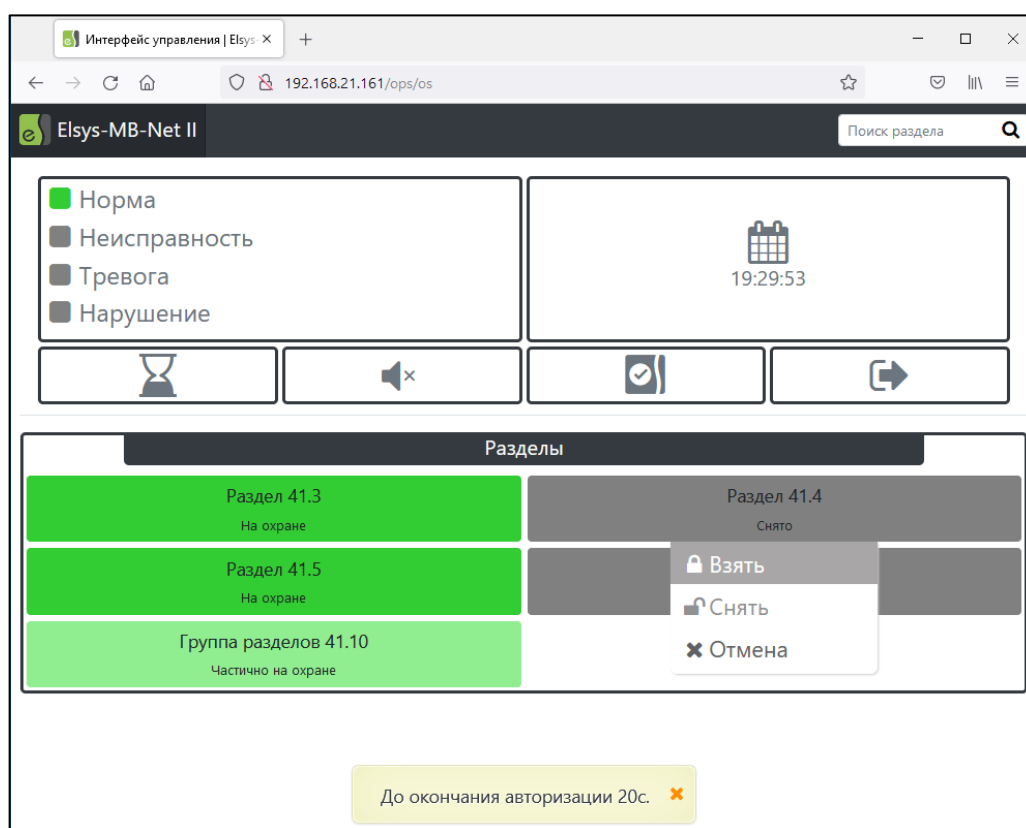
Интерфейс управления | Elsys ×
+
192.168.21.161/ops/os
Elsys-MB-Net II
Поиск раздела
Норма
Неисправность
Тревога
Нарушение
19:29:53
Разделы
Раздел 41.3
На охране
Раздел 41.4
Снято
Раздел 41.5
На охране
Взять
Снять
Группа разделов 41.10
Частично на охране
Отмена
До окончания авторизации 20с.